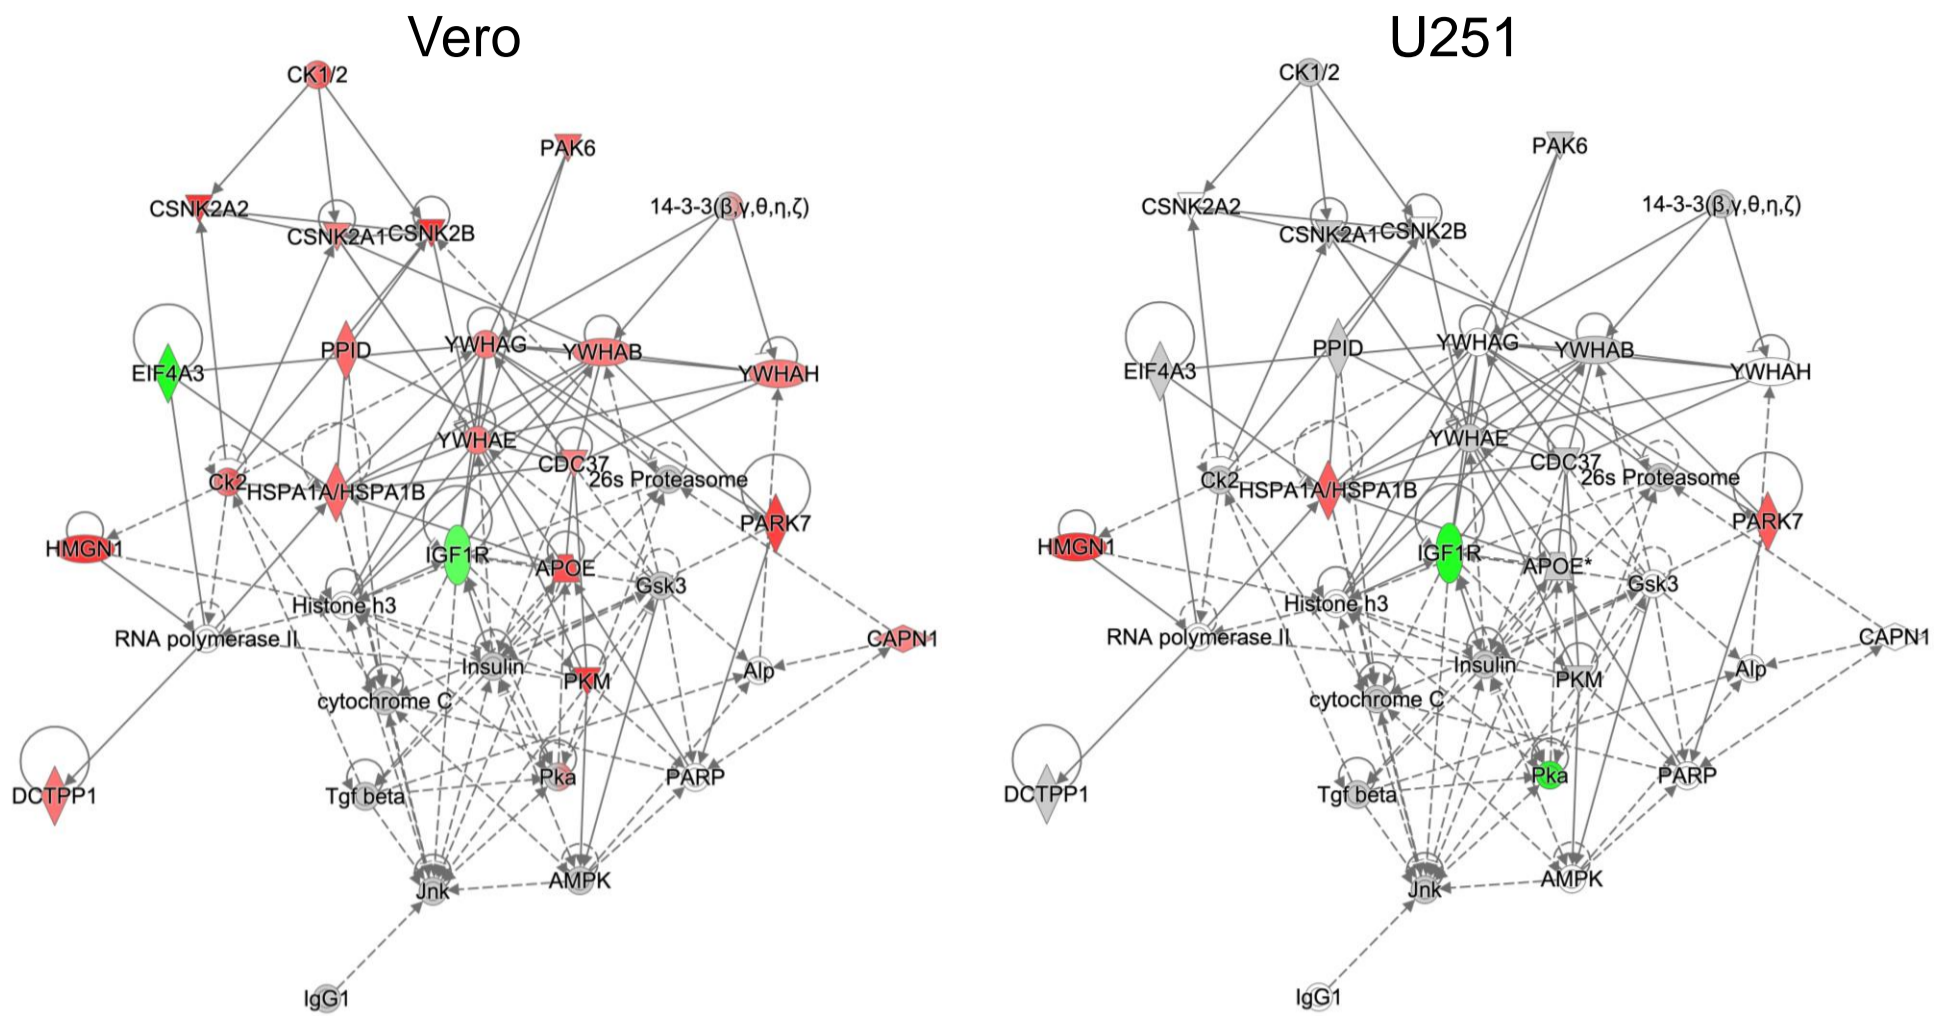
Vero

CK1/2
PAK6
CSNK2A2
CSNK2A1
CSNK2B
14-3-3(β,γ,θ,η,ζ)
EIF4A3
PPID
YWHAG
YWHAB
YWHAH
YWHAE
CDC37
Ck2
HSPA1A/HSPA1B
26s Proteasome
PARK7
HMGN1
IGF1R
APOE
Gsk3
Histone h3
RNA polymerase II
CAPN1
Insulin
PKM
Alp
cytochrome C
DCTPP1
Tgf beta
Pka
PARP
Jnk
AMPK
IgG1

U251

CK1/2
PAK6
CSNK2A2
CSNK2A1
CSNK2B
14-3-3(β,γ,θ,η,ζ)
EIF4A3
PPID
YWHAG
YWHAB
YWHAH
YWHAE
CDC37
Ck2
HSPA1A/HSPA1B
26s Proteasome
PARK7
HMGN1
IGF1R
APOE*
Gsk3
Histone h3
RNA polymerase II
CAPN1
Insulin
PKM
Alp
cytochrome C
DCTPP1
Tgf beta
Pka
PARP
Jnk
AMPK
IgG1